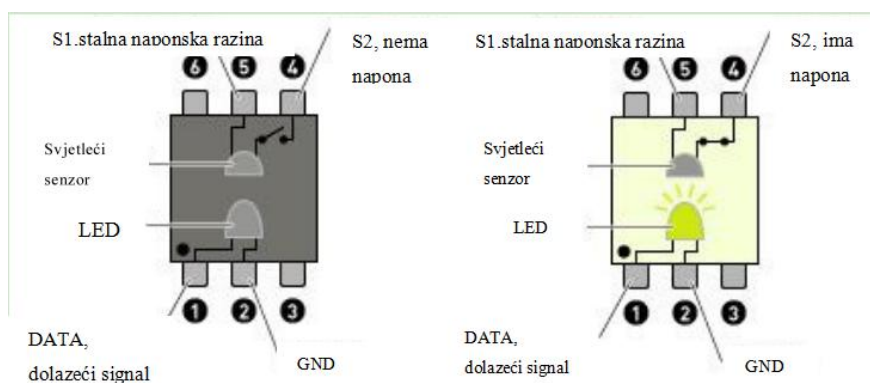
S1.stalna naponska razina

6 5 4

S2, nema napona

Svjetleći senzor

LED

1 2 3

DATA, dolazeći signal

GND

S1.stalna naponska razina

6 5 4

S2, ima napona

Svjetleći senzor

LED

1 2 3

DATA, dolazeći signal

GND